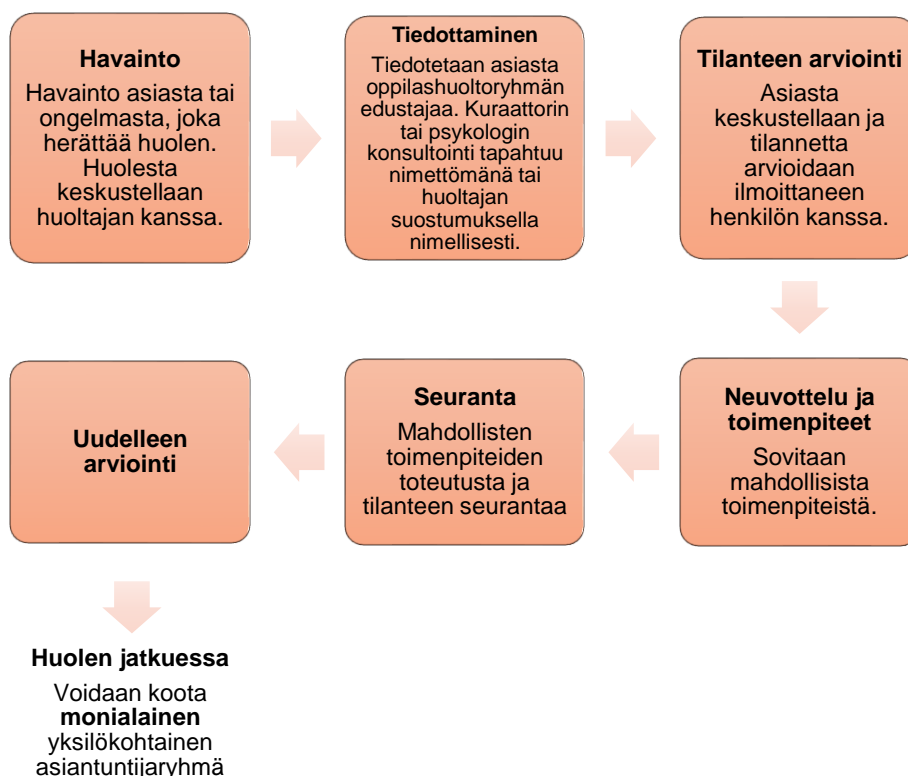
Havainto

Havainto asiasta tai ongelmasta, joka herättää huolen. Huolesta keskustellaan huoltajan kanssa.

Tiedottaminen

Tiedotetaan asiasta oppilashuoltoryhmän edustajaa. Kuraattorin tai psykologin konsultointi tapahtuu nimettömänä tai huoltajan suostumuksella nimellisesti.

Tilanteen arviointi

Asiasta keskustellaan ja tilannetta arvioidaan ilmoittaneen henkilön kanssa.

Neuvottelu ja toimenpiteet

Sovitaan mahdollisista toimenpiteistä.

Seuranta

Mahdollisten toimenpiteiden toteutusta ja tilanteen seurantaa

Uudelleen arviointi

Huolen jatkuessa

Voidaan koota **monialainen** yksilökohtainen asiantuntijaryhmä